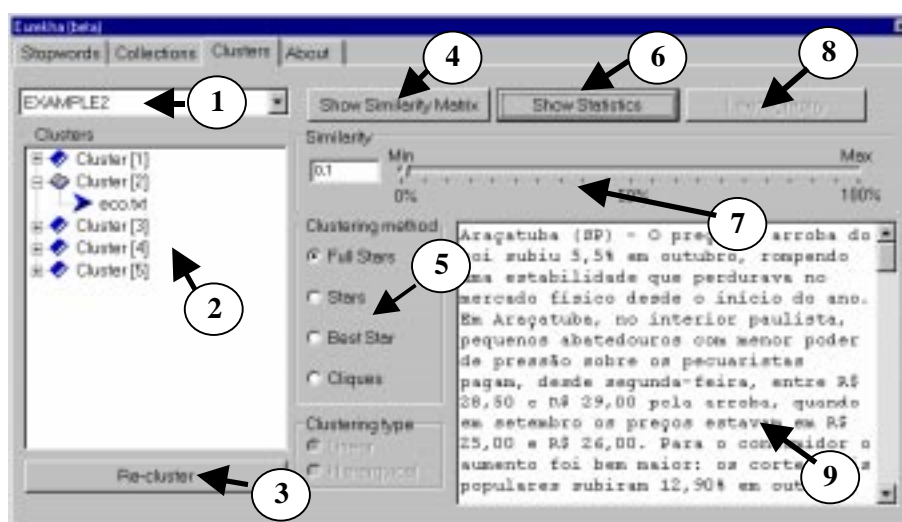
Eurekha (beta)

Stopwords | Collections | Clusters | About

EXAMPLE2

1

Clusters

Cluster [1]
Cluster [2]
eco.txt
Cluster [3]
Cluster [4]
Cluster [5]

2

Re-cluster

3

4

Show Similarity Matrix

6

Show Statistics

8

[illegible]

Similarity

0,1

Min

Max

0%

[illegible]0%

100%

7

Clustering method

Full Stars

Stars

5

Best Star

Cliques

Clustering type

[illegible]

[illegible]

Araçatuba (SP) - O preço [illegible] arroba do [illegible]oi subiu 5,5% em outubro, rompendo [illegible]ma estabilidade que perdurava no mercado físico desde o início do ano. Em Araçatuba, no interior paulista, pequenos abatedouros com menor poder de pressão sobre os pecuaristas pagam, desde segunda-feira, entre R$ 28,50 e R$ 29,00 pela arroba, quando em setembro os preços estavam em R$ 25,00 e R$ 26,00. Para o consumidor o aumento foi bem maior: os cortes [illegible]s populares subiram 12,90% em out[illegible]

9